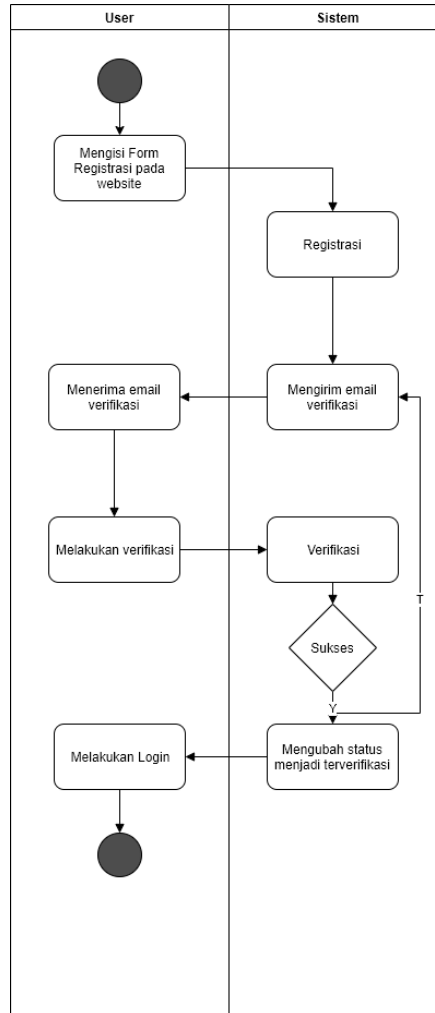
User

Sistem

Mengisi Form Registrasi pada website

Registrasi

Menerima email verifikasi

Mengirim email verifikasi

Melakukan verifikasi

Verifikasi

T

Sukses

Y

Melakukan Login

Mengubah status menjadi terverifikasi